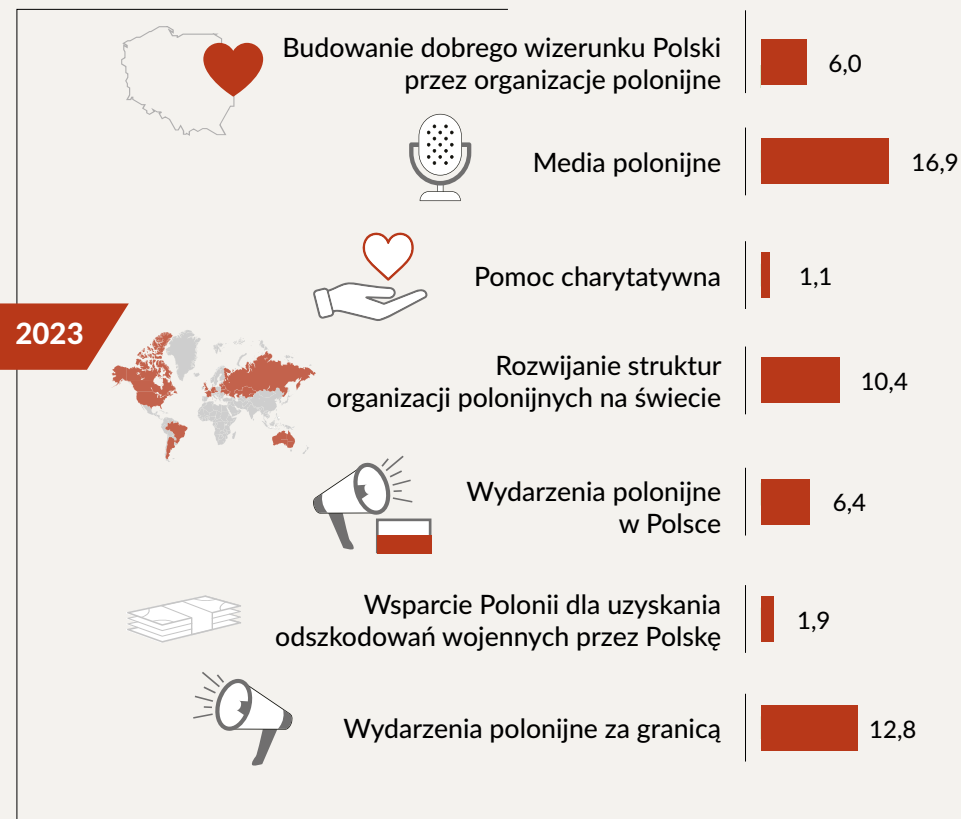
2023

Budowanie dobrego wizerunku Polski przez organizacje polonijne | 6,0

Media polonijne | 16,9

Pomoc charytatywna | 1,1

Rozwijanie struktur organizacji polonijnych na świecie | 10,4

Wydarzenia polonijne w Polsce | 6,4

Wsparcie Polonii dla uzyskania odszkodowań wojennych przez Polskę | 1,9

Wydarzenia polonijne za granicą | 12,8